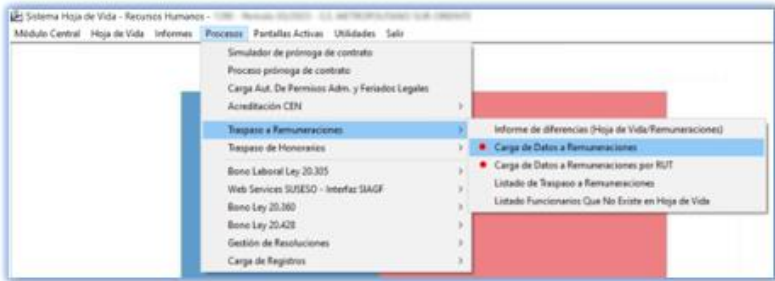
Sistema Hoja de Vida - Recursos Humanos - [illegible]

Módulo Central Hoja de Vida Informes Procesos Pantallas Activas Utilidades Salir

Simulador de prórroga de contrato
Proceso prórroga de contrato
Carga Aut. De Permisos Adm. y Feriados Legales
Acreditación CEN
Traspaso a Remuneraciones
Traspaso de Honorarios
Bono Laboral Ley 20.305
Web Services SUSESO - Interfaz SIAGF
Bono Ley 20.360
Bono Ley 20.428
Gestión de Resoluciones
Carga de Registros

Informe de diferencias (Hoja de Vida/Remuneraciones)
Carga de Datos a Remuneraciones
Carga de Datos a Remuneraciones por RUT
Listado de Traspaso a Remuneraciones
Listado Funcionarios Que No Existe en Hoja de Vida